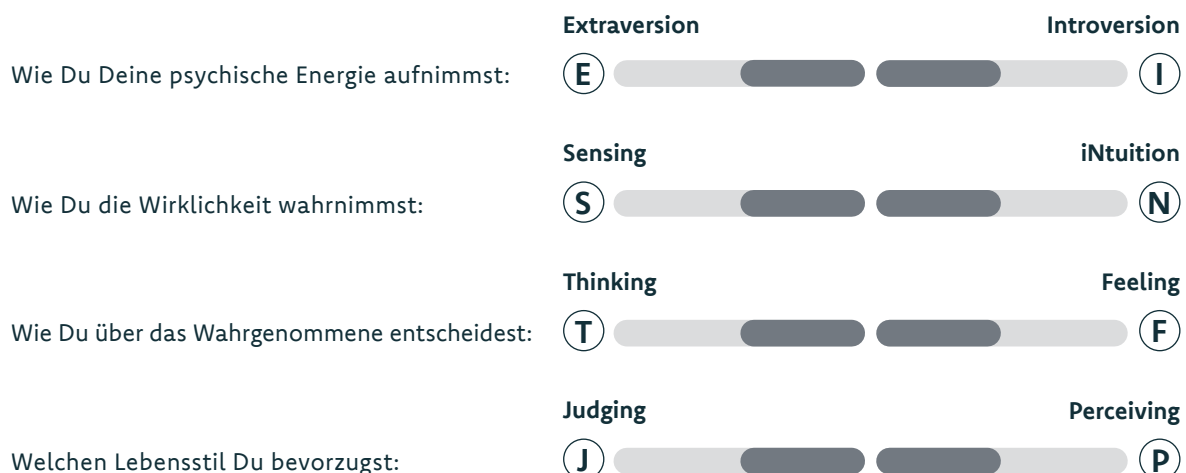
Wie Du Deine psychische Energie aufnimmst:

Extraversion Introversion

E I

Wie Du die Wirklichkeit wahrnimmst:

Sensing iNtuition

S N

Wie Du über das Wahrgenommene entscheidest:

Thinking Feeling

T F

Welchen Lebensstil Du bevorzugst:

Judging Perceiving

J P